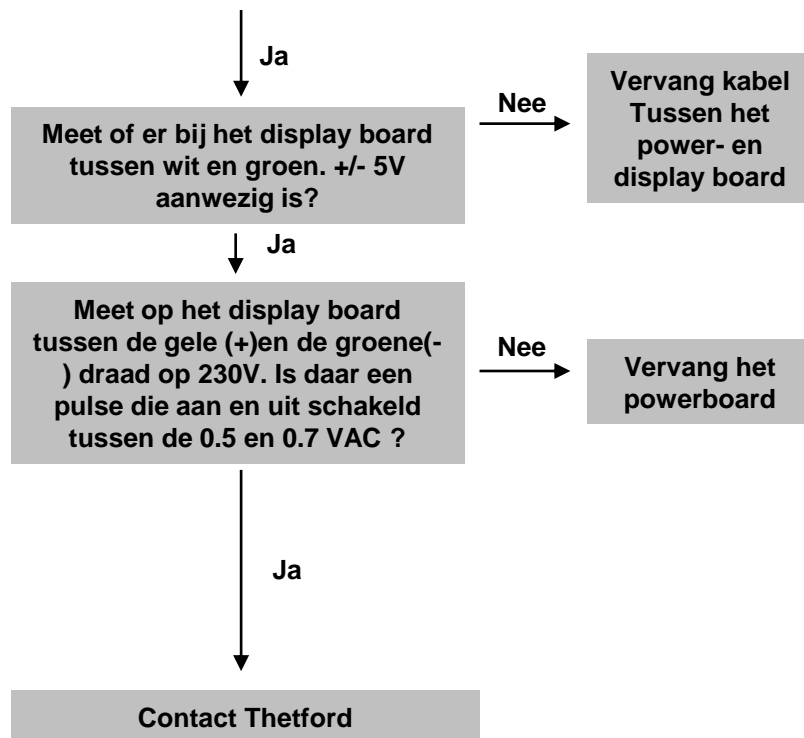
Ja

Meet of er bij het display board tussen wit en groen. +/- 5V aanwezig is?

Nee

Vervang kabel Tussen het power- en display board

Ja

Meet op het display board tussen de gele (+)en de groene(-) draad op 230V. Is daar een pulse die aan en uit schakeld tussen de 0.5 en 0.7 VAC ?

Nee

Vervang het powerboard

Ja

Contact Thetford